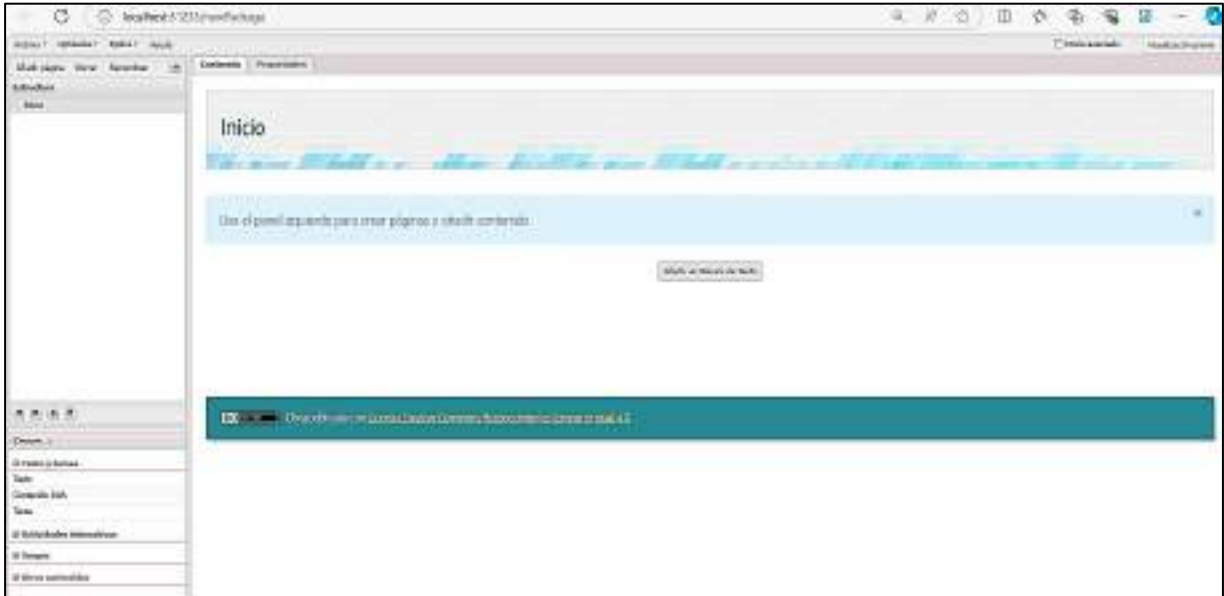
localhost:5123/newPackage

Archivo Utilidades Estilos Ayuda

Modo avanzado

Añadir página Borrar Renombrar

Estructura

Inicio

Contenido Propiedades

Inicio

Use el panel izquierdo para crear páginas y añadir contenido.

×

Añadir un bloque de texto

Obra publicada con Licencia Creative Commons Reconocimiento Compartir igual 4.0

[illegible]

Texto

Contenido iDevic

Tarea

Actividades interactivas

Juegos

Otros contenidos